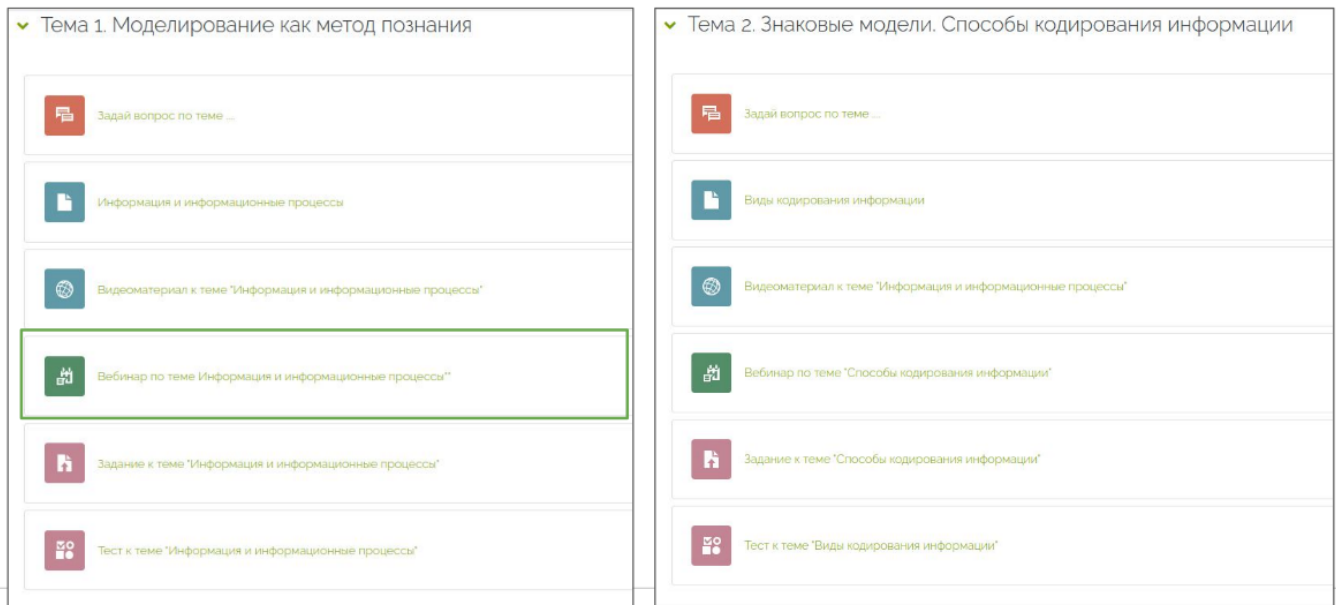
Тема 1. Моделирование как метод познания

Задай вопрос по теме ...

Информация и информационные процессы

Видеоматериал к теме "Информация и информационные процессы"

Вебинар по теме Информация и информационные процессы""

Задание к теме "Информация и информационные процессы"

Тест к теме "Информация и информационные процессы"

Тема 2. Знаковые модели. Способы кодирования информации

Задай вопрос по теме ...

Виды кодирования информации

Видеоматериал к теме "Информация и информационные процессы"

Вебинар по теме "Способы кодирования информации"

Задание к теме "Способы кодирования информации"

Тест к теме "Виды кодирования информации"